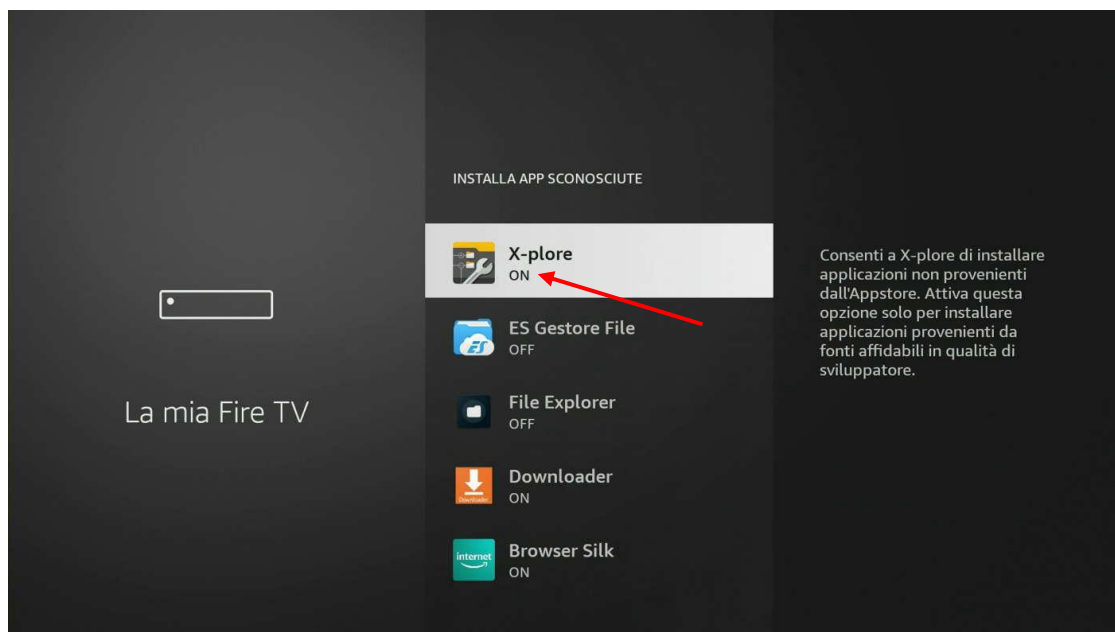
La mia Fire TV

INSTALLA APP SCONOSCIUTE

X-plore
ON

ES Gestore File
OFF

File Explorer
OFF

Downloader
ON

Browser Silk
ON

Consenti a X-plore di installare applicazioni non provenienti dall'Appstore. Attiva questa opzione solo per installare applicazioni provenienti da fonti affidabili in qualità di sviluppatore.